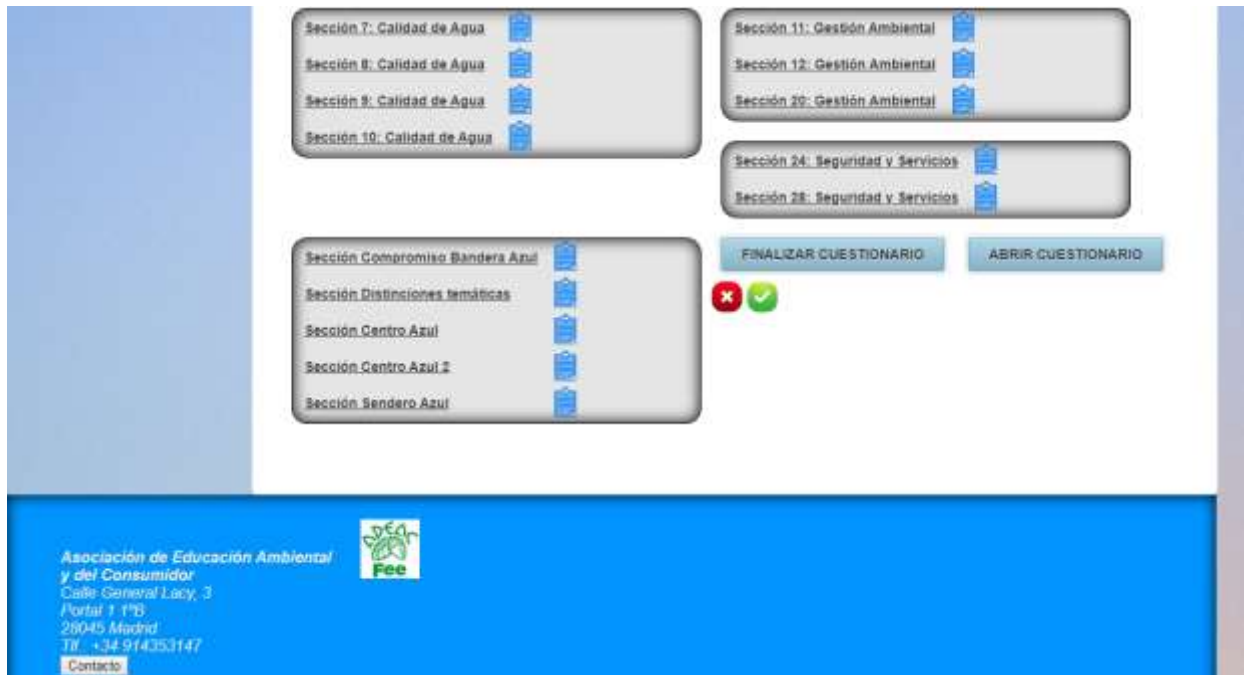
Sección 7: Calidad de Agua
Sección 8: Calidad de Agua
Sección 9: Calidad de Agua
Sección 10: Calidad de Agua

Sección 11: Gestión Ambiental
Sección 12: Gestión Ambiental
Sección 20: Gestión Ambiental

Sección 24: Seguridad y Servicios
Sección 28: Seguridad y Servicios

Sección Compromiso Bandera Azul
Sección Distinciones temáticas
Sección Centro Azul
Sección Centro Azul 2
Sección Sendero Azul

FINALIZAR CUESTIONARIO
ABRIR CUESTIONARIO

Asociación de Educación Ambiental y del Consumidor
Calle General Lacy, 3
Portal 1 1ºB
28045 Madrid
Tlf. +34 914353147
Contacto

DEA
Fee